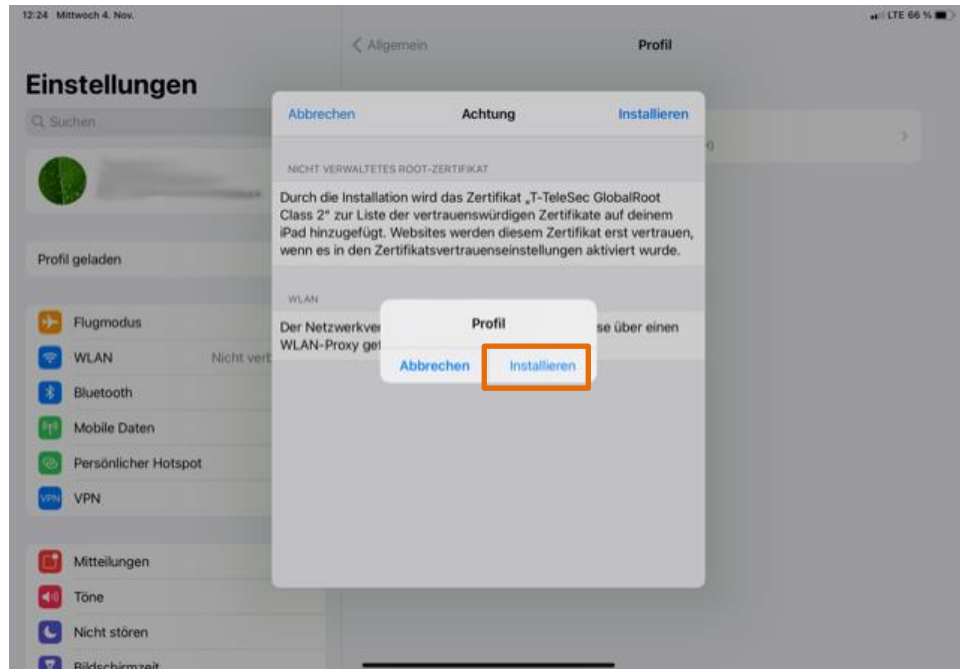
12:24 Mittwoch 4. Nov.

LTE 66 %

< Allgemein

Profil

Einstellungen

Suchen

Profil geladen

Flugmodus

WLAN

Nicht verb

Bluetooth

Mobile Daten

Persönlicher Hotspot

VPN

Mitteilungen

Töne

Nicht stören

Bildschirmzeit

Abbrechen

Achtung

Installieren

NICHT VERWALTETES ROOT-ZERTIFIKAT

Durch die Installation wird das Zertifikat „T-TeleSec GlobalRoot Class 2" zur Liste der vertrauenswürdigen Zertifikate auf deinem iPad hinzugefügt. Websites werden diesem Zertifikat erst vertrauen, wenn es in den Zertifikatsvertrauenseinstellungen aktiviert wurde.

WLAN

Der Netzwerkve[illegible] se über einen WLAN-Proxy ge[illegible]

Profil

Abbrechen

Installieren